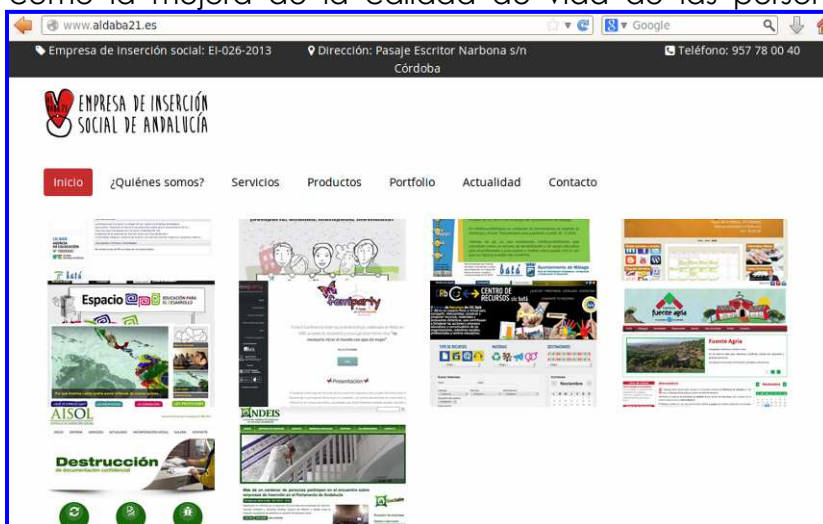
como la mejora de la calidad de vida de las person

www.aldaba21.es

Google

Empresa de inserción social: EI-026-2013

Dirección: Pasaje Escritor Narbona s/n Córdoba

Teléfono: 957 78 00 40

EMPRESA DE INSERCIÓN SOCIAL DE ANDALUCÍA

Inicio

¿Quiénes somos?

Servicios

Productos

Portfolio

Actualidad

Contacto

Espacio

CENTRO DE RECURSOS

fuente agria

Fuente Agria

Noviembre

AISOL

Destrucción

de documentación confidencial

ANDEIS